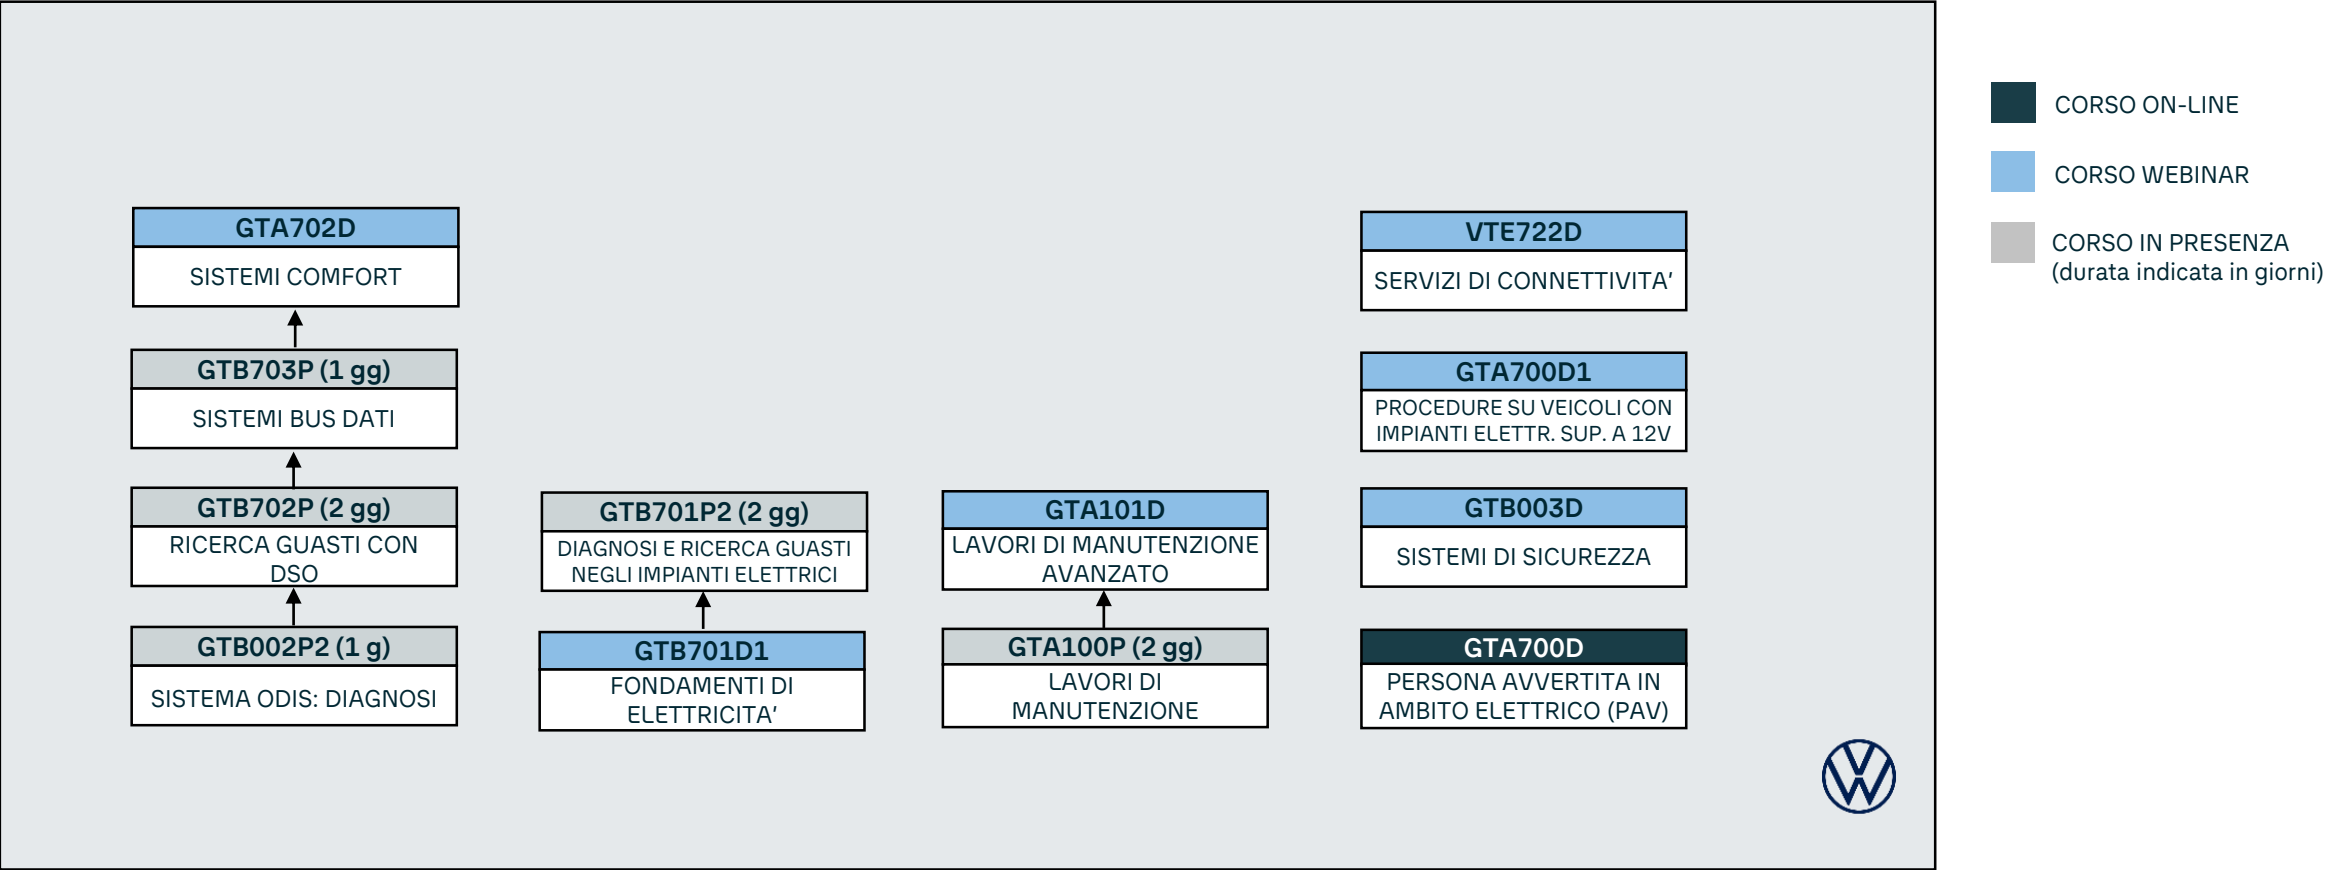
GTA702D
SISTEMI COMFORT

GTB703P (1 gg)
SISTEMI BUS DATI

GTB702P (2 gg)
RICERCA GUASTI CON DSO

GTB002P2 (1 g)
SISTEMA ODIS: DIAGNOSI

GTB701P2 (2 gg)
DIAGNOSI E RICERCA GUASTI NEGLI IMPIANTI ELETTRICI

GTB701D1
FONDAMENTI DI ELETTRICITA'

GTA101D
LAVORI DI MANUTENZIONE AVANZATO

GTA100P (2 gg)
LAVORI DI MANUTENZIONE

VTE722D
SERVIZI DI CONNETTIVITA'

GTA700D1
PROCEDURE SU VEICOLI CON IMPIANTI ELETTR. SUP. A 12V

GTB003D
SISTEMI DI SICUREZZA

GTA700D
PERSONA AVVERTITA IN AMBITO ELETTRICO (PAV)

CORSO ON-LINE

CORSO WEBINAR

CORSO IN PRESENZA
(durata indicata in giorni)